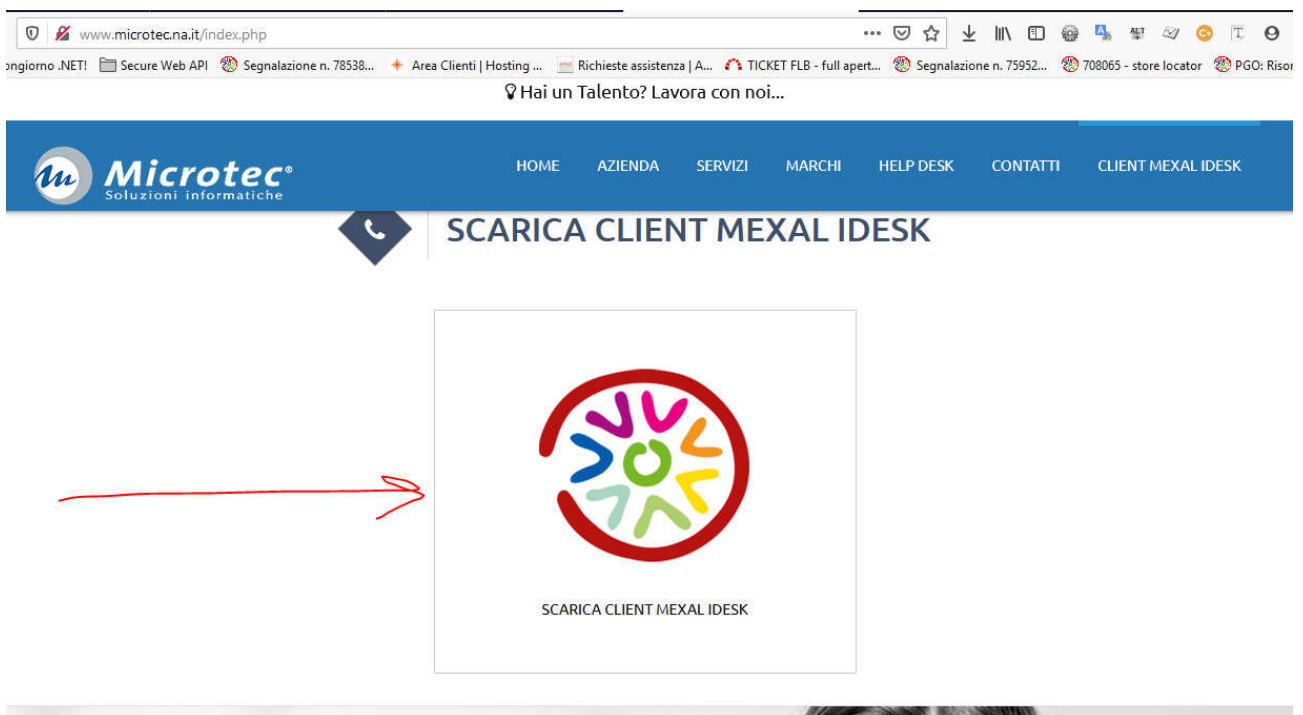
www.microtec.na.it/index.php

ongiorno .NET! Secure Web API Segnalazione n. 78538... Area Clienti | Hosting ... Richieste assistenza | A... TICKET FLB - full apert... Segnalazione n. 75952... 708065 - store locator PGO: Risor

Hai un Talento? Lavora con noi...

Microtec®
Soluzioni informatiche

HOME AZIENDA SERVIZI MARCHI HELP DESK CONTATTI CLIENT MEXAL IDESK

SCARICA CLIENT MEXAL IDESK

SCARICA CLIENT MEXAL IDESK